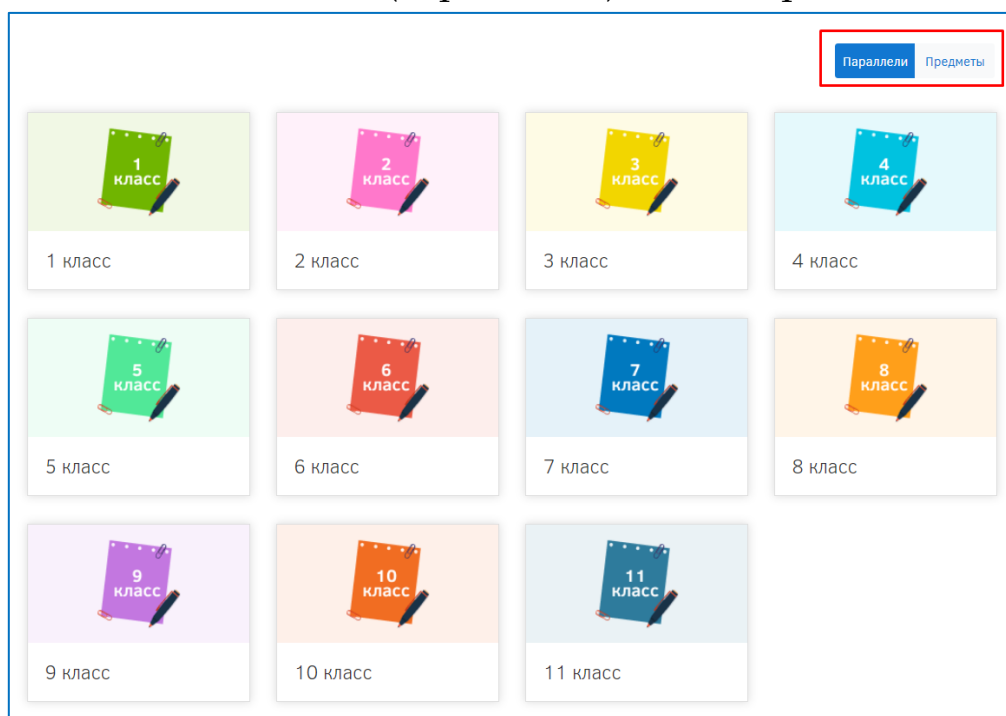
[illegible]

Параллели Предметы

1 класс

1 класс

2 класс

2 класс

3 класс

3 класс

4 класс

4 класс

5 класс

5 класс

6 класс

6 класс

7 класс

7 класс

8 класс

8 класс

9 класс

9 класс

10 класс

10 класс

11 класс

11 класс